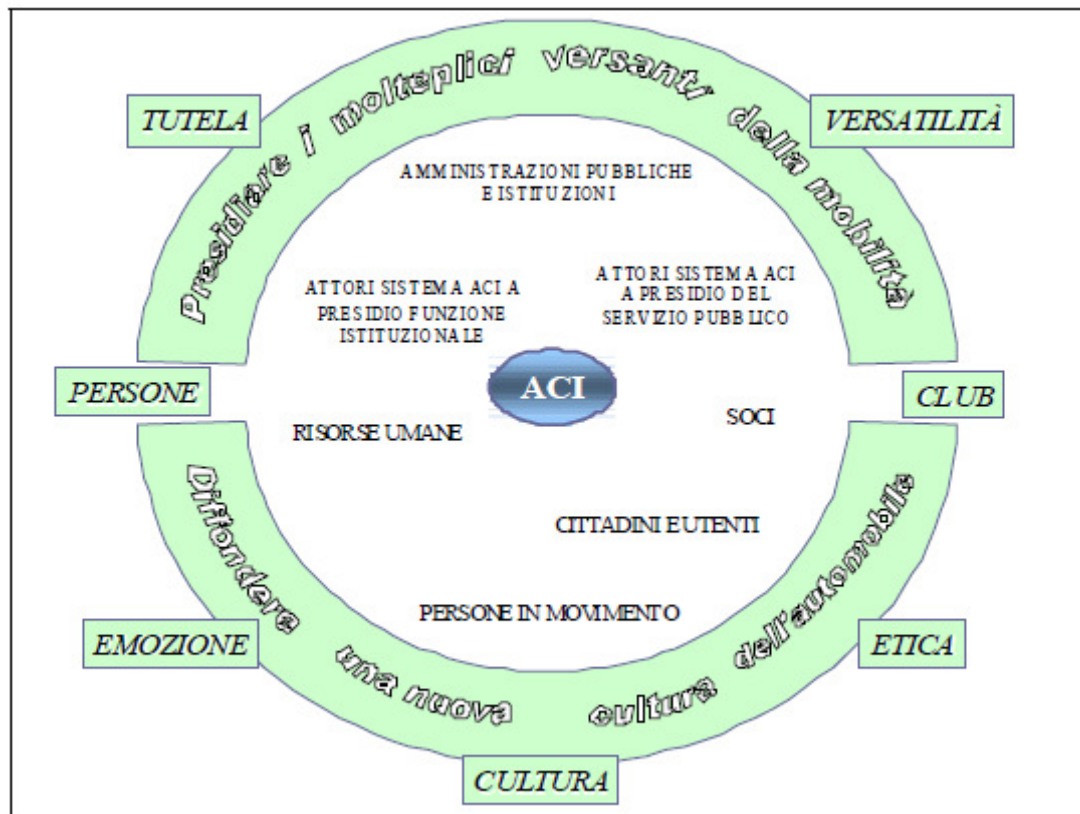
TUTELA

Presidiare i molteplici versanti della mobilità

VERSATILITÀ

AMMINISTRAZIONI PUBBLICHE E ISTITUZIONI

ATTORI SISTEMA ACI A PRESIDIO FUNZIONE ISTITUZIONALE

ATTORI SISTEMA ACI A PRESIDIO DEL SERVIZIO PUBBLICO

PERSONE

ACI

CLUB

RISORSE UMANE

SOCI

CITTADINI E UTENTI

PERSONE IN MOVIMENTO

Diffondere una nuova cultura dell'automobile

EMOZIONE

ETICA

CULTURA